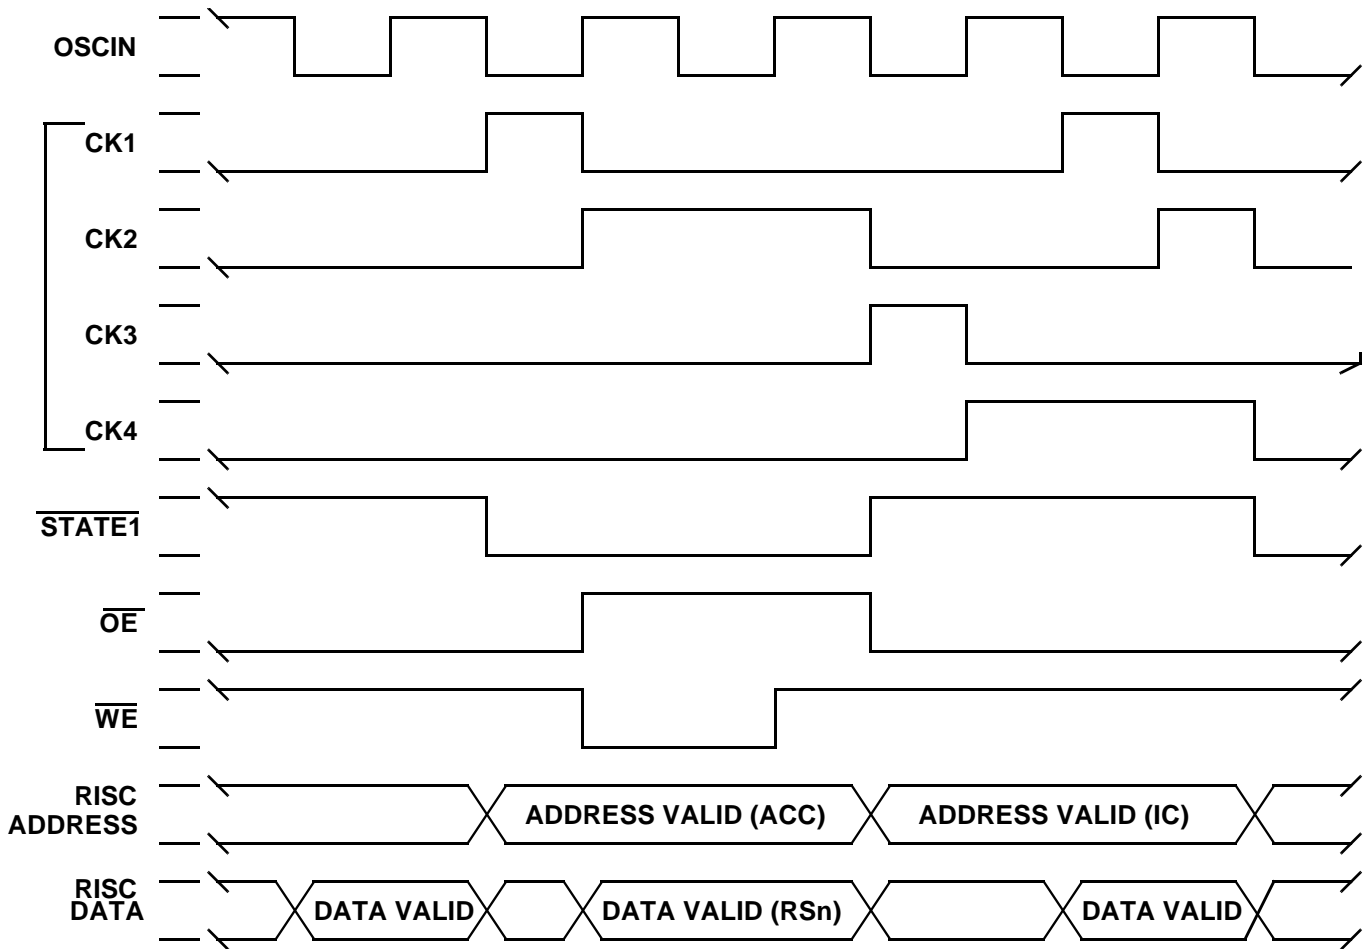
OSCIN

CK1

CK2

CK3

CK4

$\overline{\text{STATE1}}$

$\overline{\text{OE}}$

$\overline{\text{WE}}$

RISC ADDRESS

ADDRESS VALID (ACC)

ADDRESS VALID (IC)

RISC DATA

DATA VALID

DATA VALID (RSn)

DATA VALID